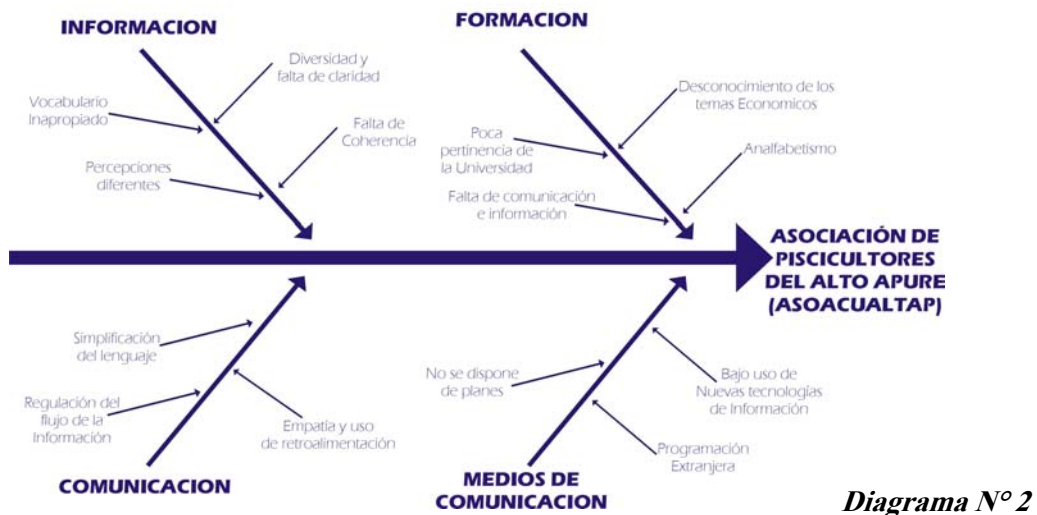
INFORMACION

Diversidad y falta de claridad

Vocabulario Inapropiado

Falta de Coherencia

Percepciones diferentes

FORMACION

Desconocimiento de los temas Economicos

Poca pertinencia de la Universidad

Analfabetismo

Falta de comunicación e información

ASOCIACIÓN DE PISCICULTORES DEL ALTO APURE (ASOACUALTAP)

Simplificación del lenguaje

Regulación del flujo de la Información

Empatía y uso de retroalimentación

COMUNICACION

No se dispone de planes

Bajo uso de Nuevas tecnologías de Información

Programación Extranjera

MEDIOS DE COMUNICACION

Diagrama N° 2